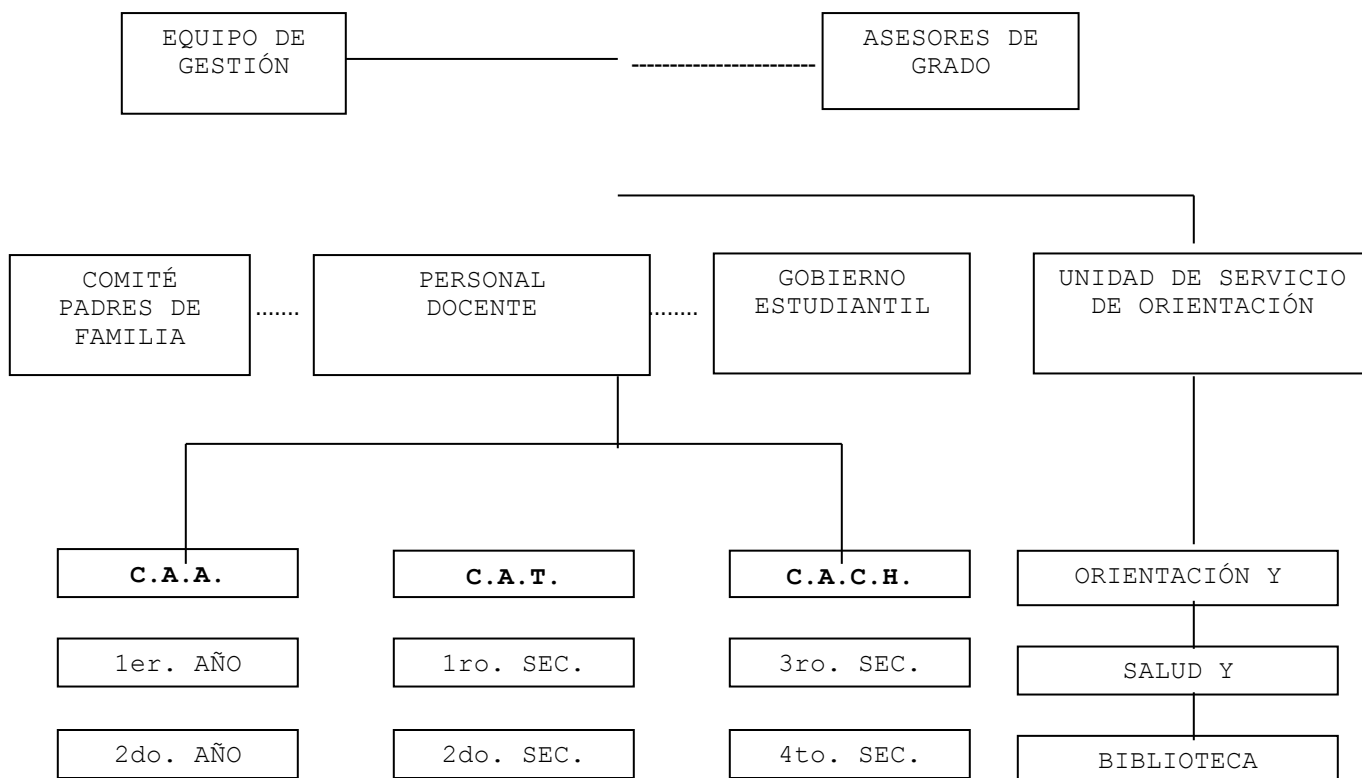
EQUIPO DE GESTIÓN

ASESORES DE GRADO

COMITÉ PADRES DE FAMILIA

PERSONAL DOCENTE

GOBIERNO ESTUDIANTIL

UNIDAD DE SERVICIO DE ORIENTACIÓN

**C.A.A.**

1er. AÑO

2do. AÑO

**C.A.T.**

1ro. SEC.

2do. SEC.

**C.A.C.H.**

3ro. SEC.

4to. SEC.

ORIENTACIÓN Y

SALUD Y

BIBLIOTECA